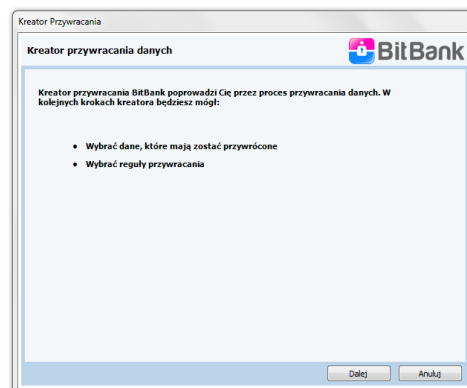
Kreator Przywracania

Kreator przywracania danych

BitBank

Kreator przywracania BitBank poprowadzi Cię przez proces przywracania danych. W kolejnych krokach kreatora będziesz mógł:

• Wybrać dane, które mają zostać przywrócone
• Wybrać reguły przywracania

Dalej
Anuluj